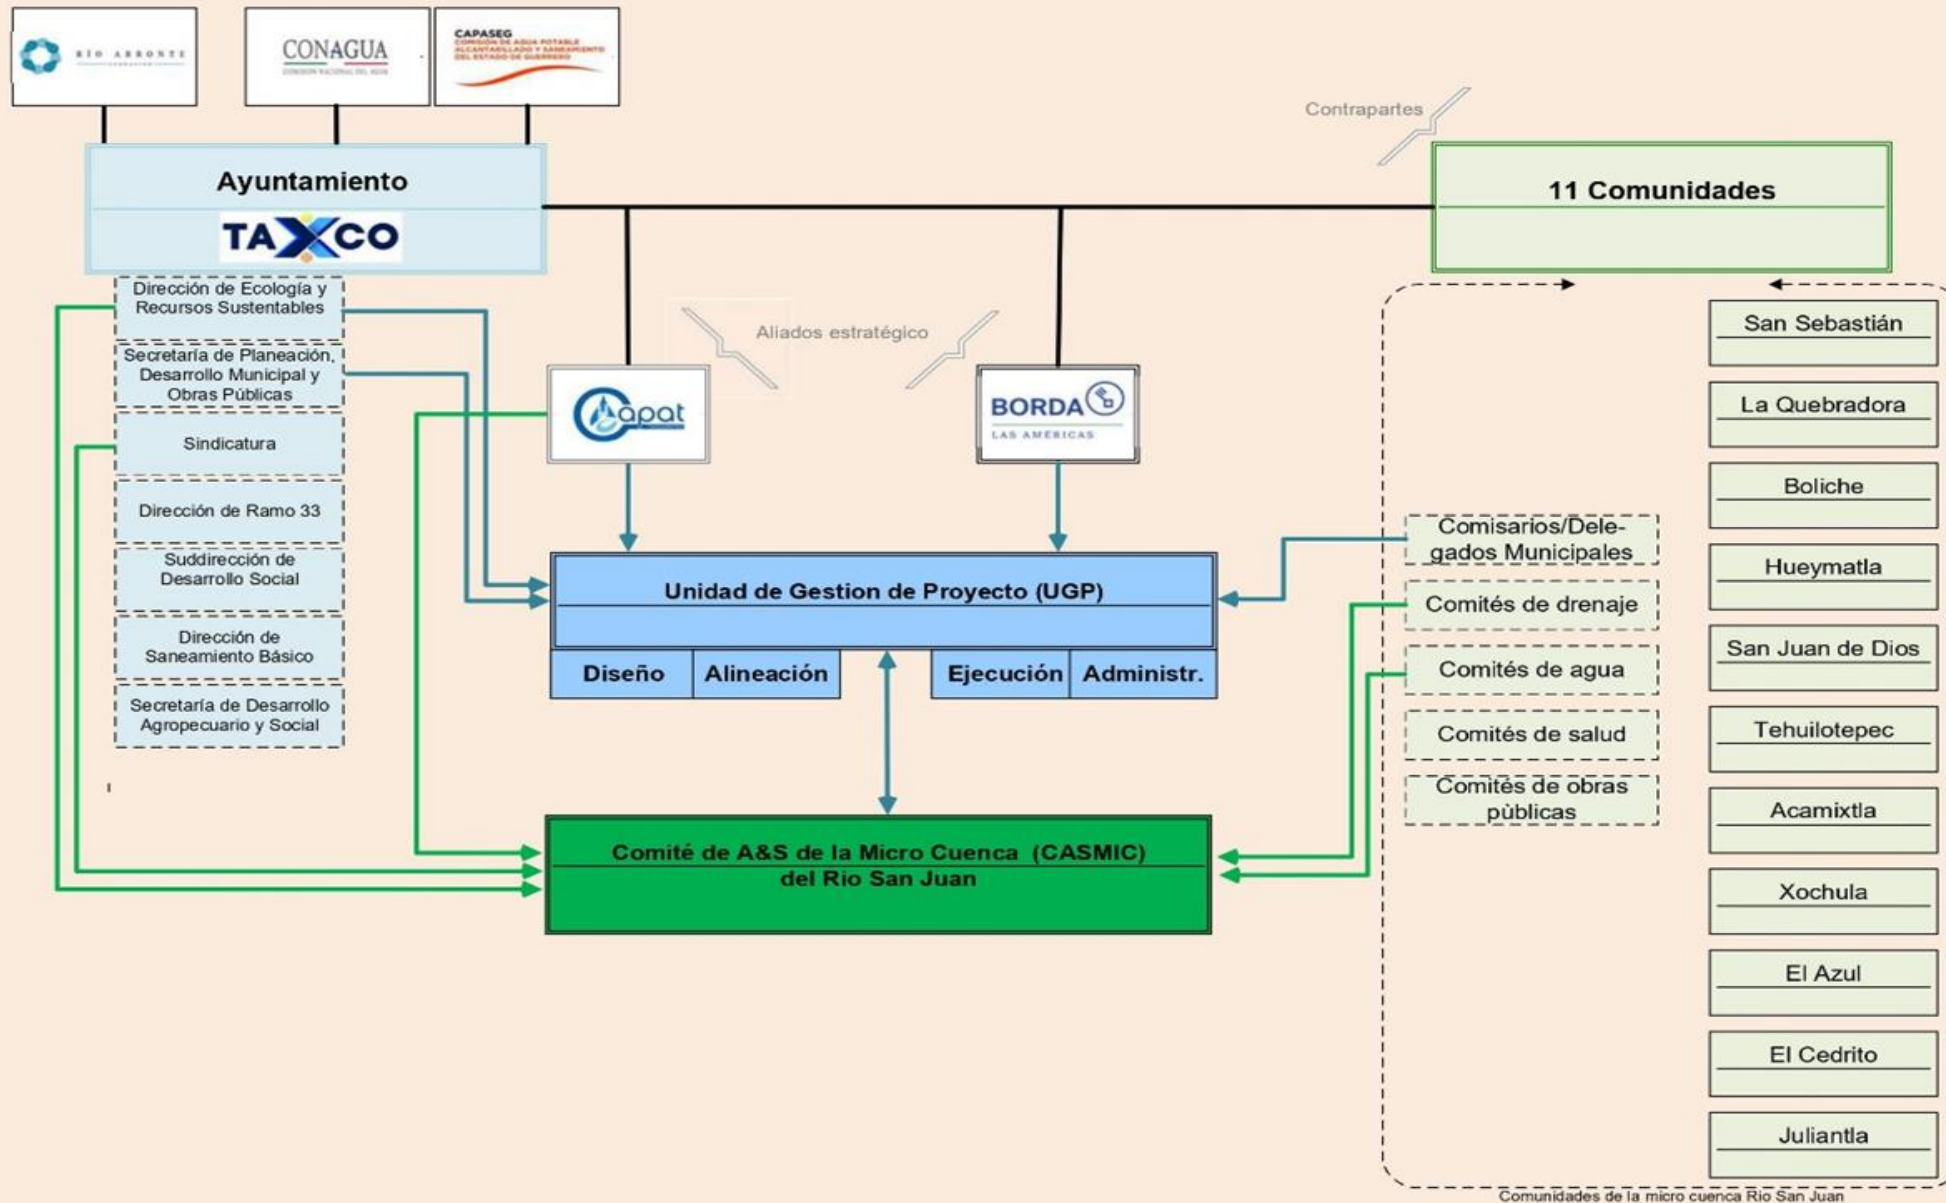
RÍO ARRONTE

CONAGUA
COMISIÓN NACIONAL DEL AGUA

CAPASEG
COMISIÓN DE AGUA POTABLE ALCANTARILLADO Y SANEAMIENTO DEL ESTADO DE GUERRERO

Contrapartes

Ayuntamiento
TAXCO

11 Comunidades

Dirección de Ecología y Recursos Sustentables

Secretaría de Planeación, Desarrollo Municipal y Obras Públicas

Sindicatura

Dirección de Ramo 33

Suddirección de Desarrollo Social

Dirección de Saneamiento Básico

Secretaría de Desarrollo Agropecuario y Social

Aliados estratégico

Capat

BORDA
LAS AMERICAS

Unidad de Gestion de Proyecto (UGP)

Diseño | Alineación | Ejecución | Administr.

Comité de A&S de la Micro Cuenca (CASMIC) del Rio San Juan

Comisarios/Delegados Municipales

Comités de drenaje

Comités de agua

Comités de salud

Comités de obras pùblicas

San Sebastián

La Quebradora

Boliche

Hueymatla

San Juan de Dios

Tehuilotepec

Acamixtla

Xochula

El Azul

El Cedrito

Juliantla

Comunidades de la micro cuenca Rio San Juan